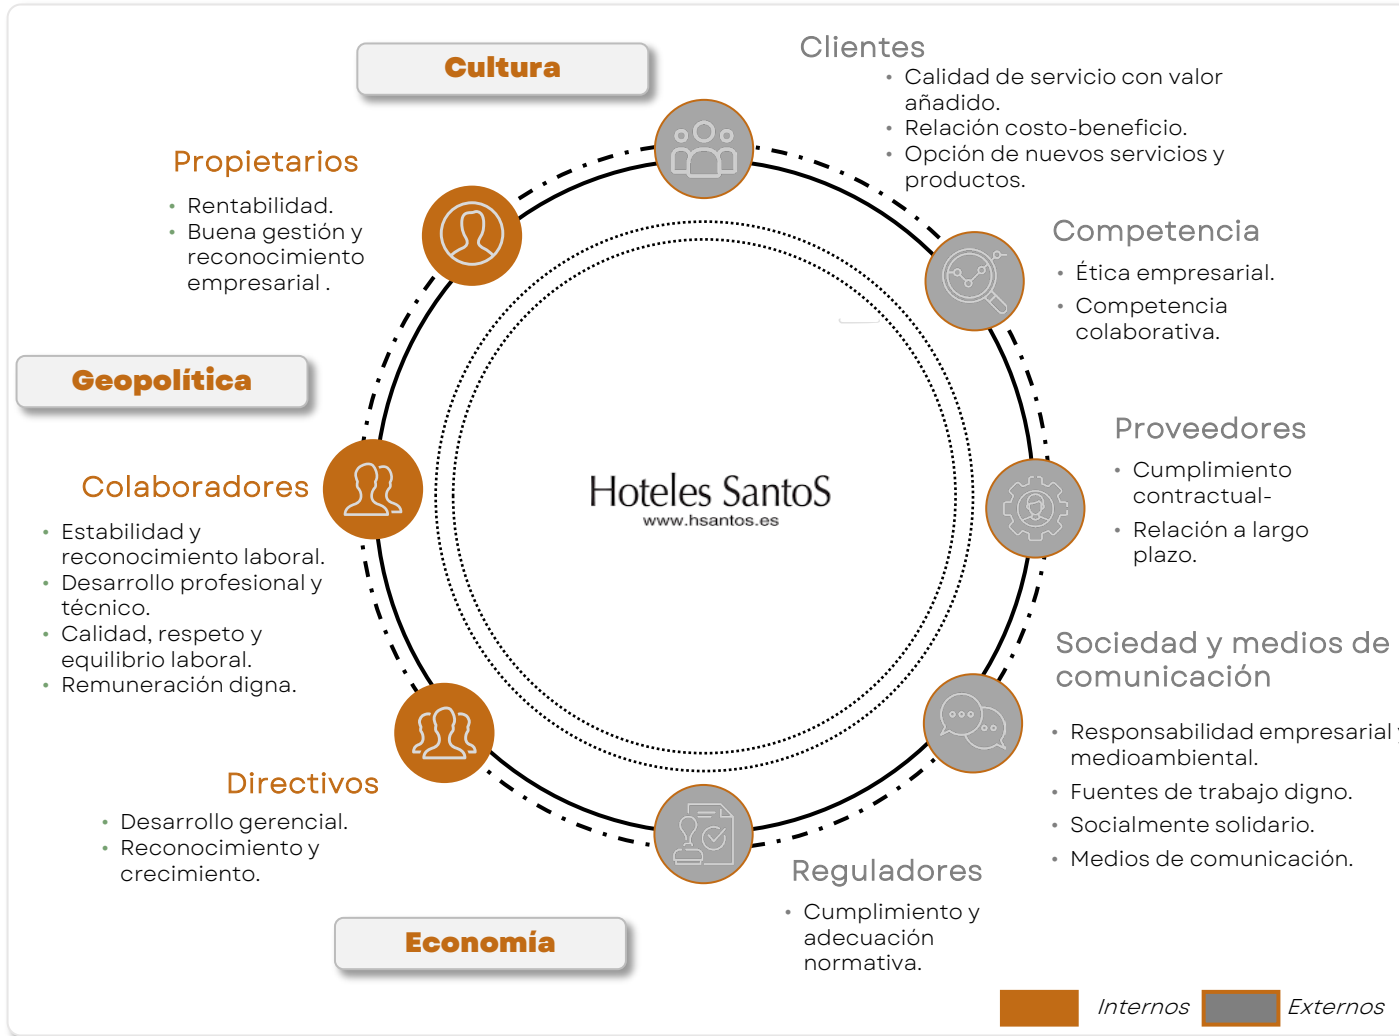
Cultura

Clientes
• Calidad de servicio con valor añadido.
• Relación costo-beneficio.
• Opción de nuevos servicios y productos.

Propietarios
• Rentabilidad.
• Buena gestión y reconocimiento empresarial .

Competencia
• Ética empresarial.
• Competencia colaborativa.

Geopolítica

Proveedores
• Cumplimiento contractual-
• Relación a largo plazo.

Hoteles SantoS
www.hsantos.es

Colaboradores
• Estabilidad y reconocimiento laboral.
• Desarrollo profesional y técnico.
• Calidad, respeto y equilibrio laboral.
• Remuneración digna.

Sociedad y medios de comunicación
• Responsabilidad empresarial y medioambiental.
• Fuentes de trabajo digno.
• Socialmente solidario.
• Medios de comunicación.

Directivos
• Desarrollo gerencial.
• Reconocimiento y crecimiento.

Reguladores
• Cumplimiento y adecuación normativa.

Economía

Internos
Externos